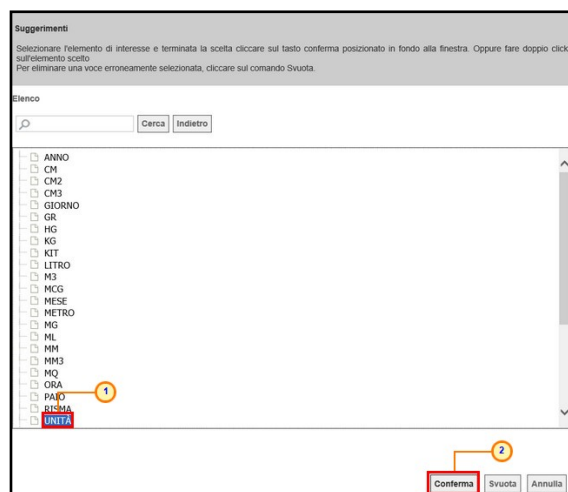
Suggerimenti

Selezionare l'elemento di interesse e terminata la scelta cliccare sul tasto conferma posizionato in fondo alla finestra. Oppure fare doppio click sull'elemento scelto
Per eliminare una voce erroneamente selezionata, cliccare sul comando Svuota.

Elenco

Cerca Indietro

ANNO
CM
CM2
CM3
GIORNO
GR
HG
KG
KIT
LITRO
M3
MCG
MESE
METRO
MG
ML
MM
MM3
MQ
ORA
PAIO
RISMA
UNITA

1

2

Conferma Svuota Annulla